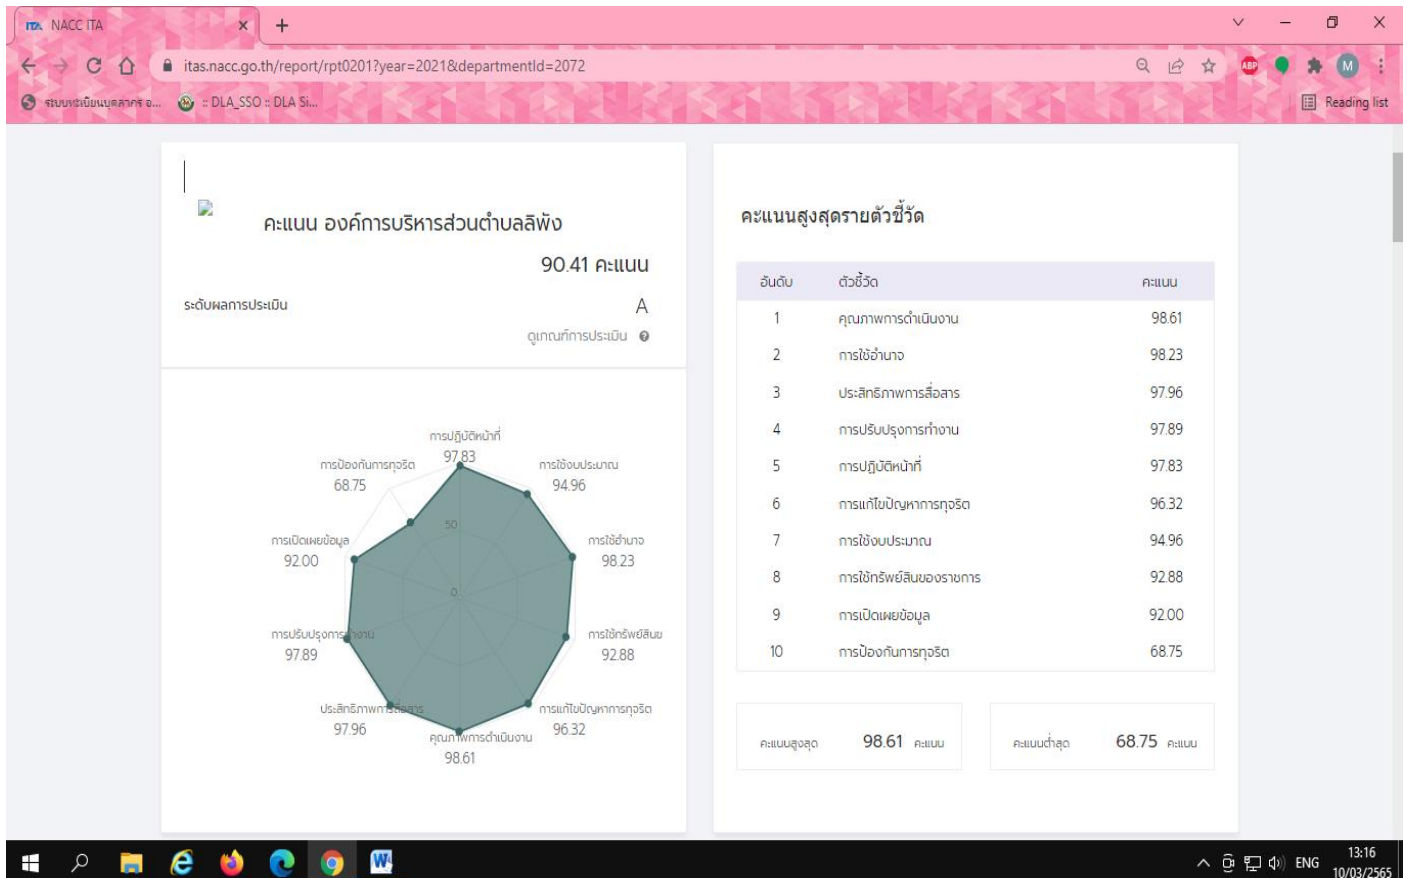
NACC ITA
itas.nacc.go.th/report/rpt0201?year=2021&departmentId=2072
ระบบทะเบียนบุคลากร อ... :: DLA_SSO :: DLA Si...
Reading list

คะแนน องค์การบริหารส่วนตำบลลิพัง
90.41 คะแนน
ระดับผลการประเมิน
A
ดูเกณฑ์การประเมิน

การปฏิบัติหน้าที่
97.83
การใช้งบประมาณ
94.96
การใช้อำนาจ
98.23
การใช้ทรัพย์สิน
92.88
การแก้ไขปัญหาการทุจริต
96.32
คุณภาพการดำเนินงาน
98.61
ประสิทธิภาพการสื่อสาร
97.96
การปรับปรุงการทำงาน
97.89
การเปิดเผยข้อมูล
92.00
การป้องกันการทุจริต
68.75
50
0

คะแนนสูงสุดรายตัวชี้วัด

| อันดับ | ตัวชี้วัด | คะแนน |
|---|---|---|
| 1 | คุณภาพการดำเนินงาน | 98.61 |
| 2 | การใช้อำนาจ | 98.23 |
| 3 | ประสิทธิภาพการสื่อสาร | 97.96 |
| 4 | การปรับปรุงการทำงาน | 97.89 |
| 5 | การปฏิบัติหน้าที่ | 97.83 |
| 6 | การแก้ไขปัญหาการทุจริต | 96.32 |
| 7 | การใช้งบประมาณ | 94.96 |
| 8 | การใช้ทรัพย์สินของราชการ | 92.88 |
| 9 | การเปิดเผยข้อมูล | 92.00 |
| 10 | การป้องกันการทุจริต | 68.75 |

คะแนนสูงสุด 98.61 คะแนน
คะแนนต่ำสุด 68.75 คะแนน

ENG 13:16 10/03/2565